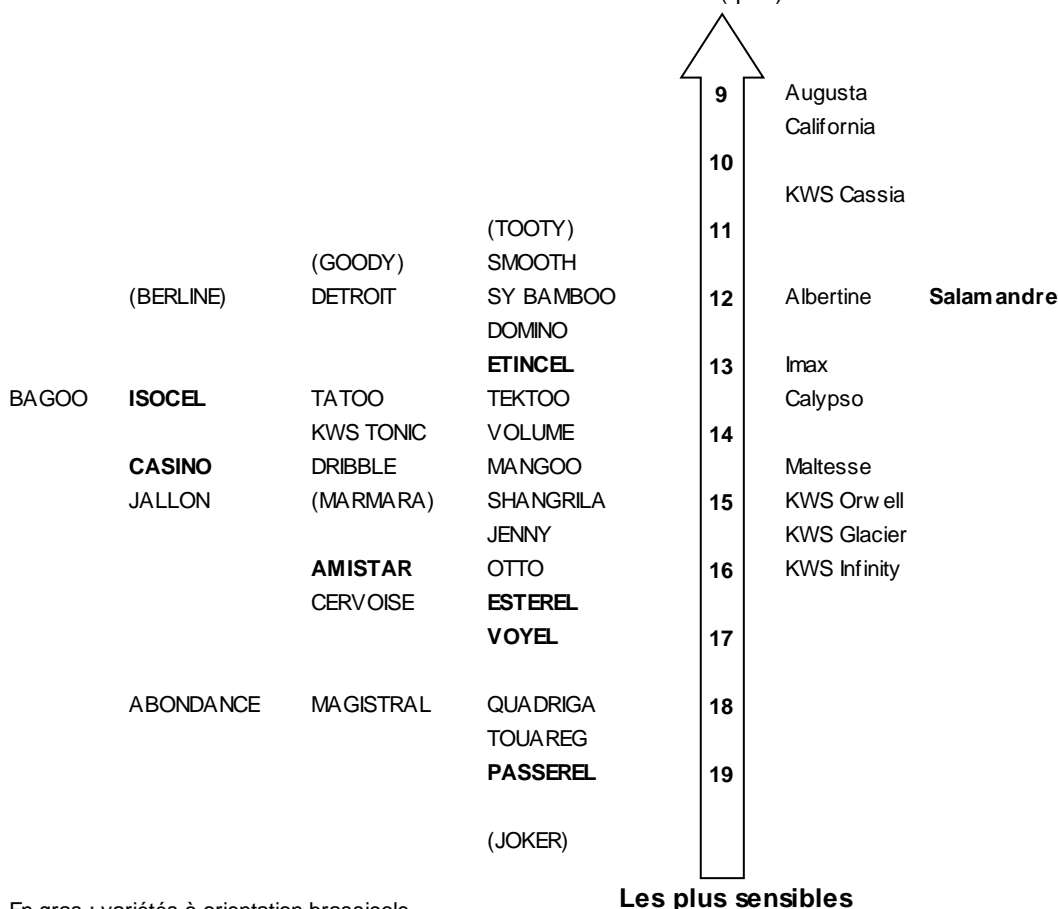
9 Augusta
California
10
KWS Cassia
(TOOTY) 11
(GOODY) SMOOTH
(BERLINE) DETROIT SY BAMBOO 12 Albertine **Salamandre**
DOMINO
**ETINCEL** 13 Imax
BAGOO **ISOCEL** TATOO TEKTOO Calypso
KWS TONIC VOLUME 14
**CASINO** DRIBBLE MANGOO Maltesse
JALLON (MARMARA) SHANGRILA 15 KWS Orwell
JENNY KWS Glacier
**AMISTAR** OTTO 16 KWS Infinity
CERVOISE **ESTEREL**
**VOYEL** 17
ABONDANCE MAGISTRAL QUADRIGA 18
TOUAREG
**PASSEREL** 19
(JOKER)

En gras : variétés à orientation brassicole

**Les plus sensibles**